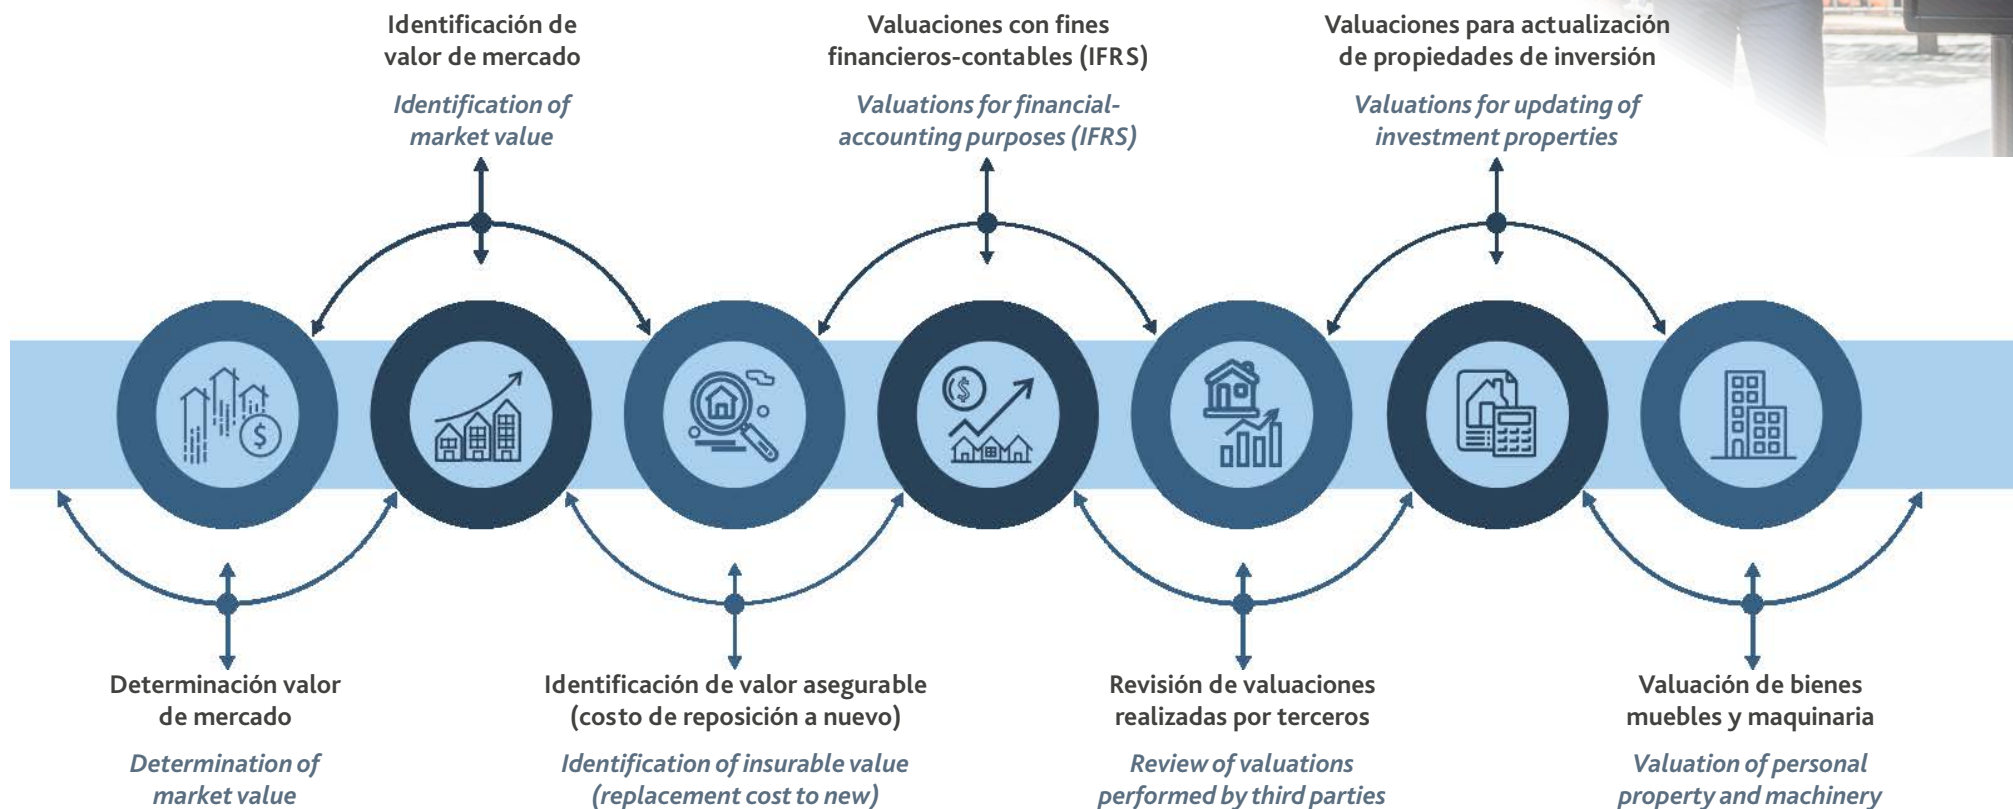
Identificación de valor de mercado

Identification of market value

Valuaciones con fines financieros-contables (IFRS)

Valuations for financial-accounting purposes (IFRS)

Valuaciones para actualización de propiedades de inversión

Valuations for updating of investment properties

Determinación valor de mercado

Determination of market value

Identificación de valor asegurable (costo de reposición a nuevo)

Identification of insurable value (replacement cost to new)

Revisión de valuaciones realizadas por terceros

Review of valuations performed by third parties

Valuación de bienes muebles y maquinaria

Valuation of personal property and machinery